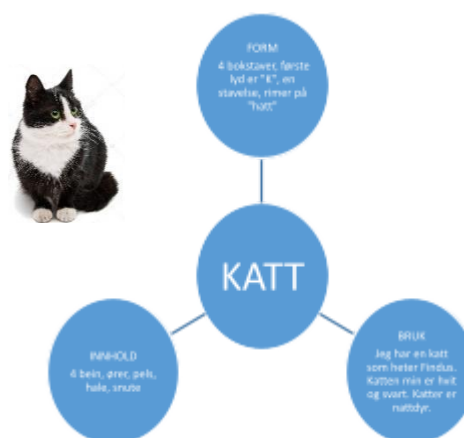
FORM
4 bokstaver, første lyd er "K", en stavelse, rimer på "hatt"

KATT

INNHOLD
4 bein, ører, pels, hale, snute

BRUK
Jeg har en katt som heter Findus. Katten min er hvit og svart. Katter er nattdyr.